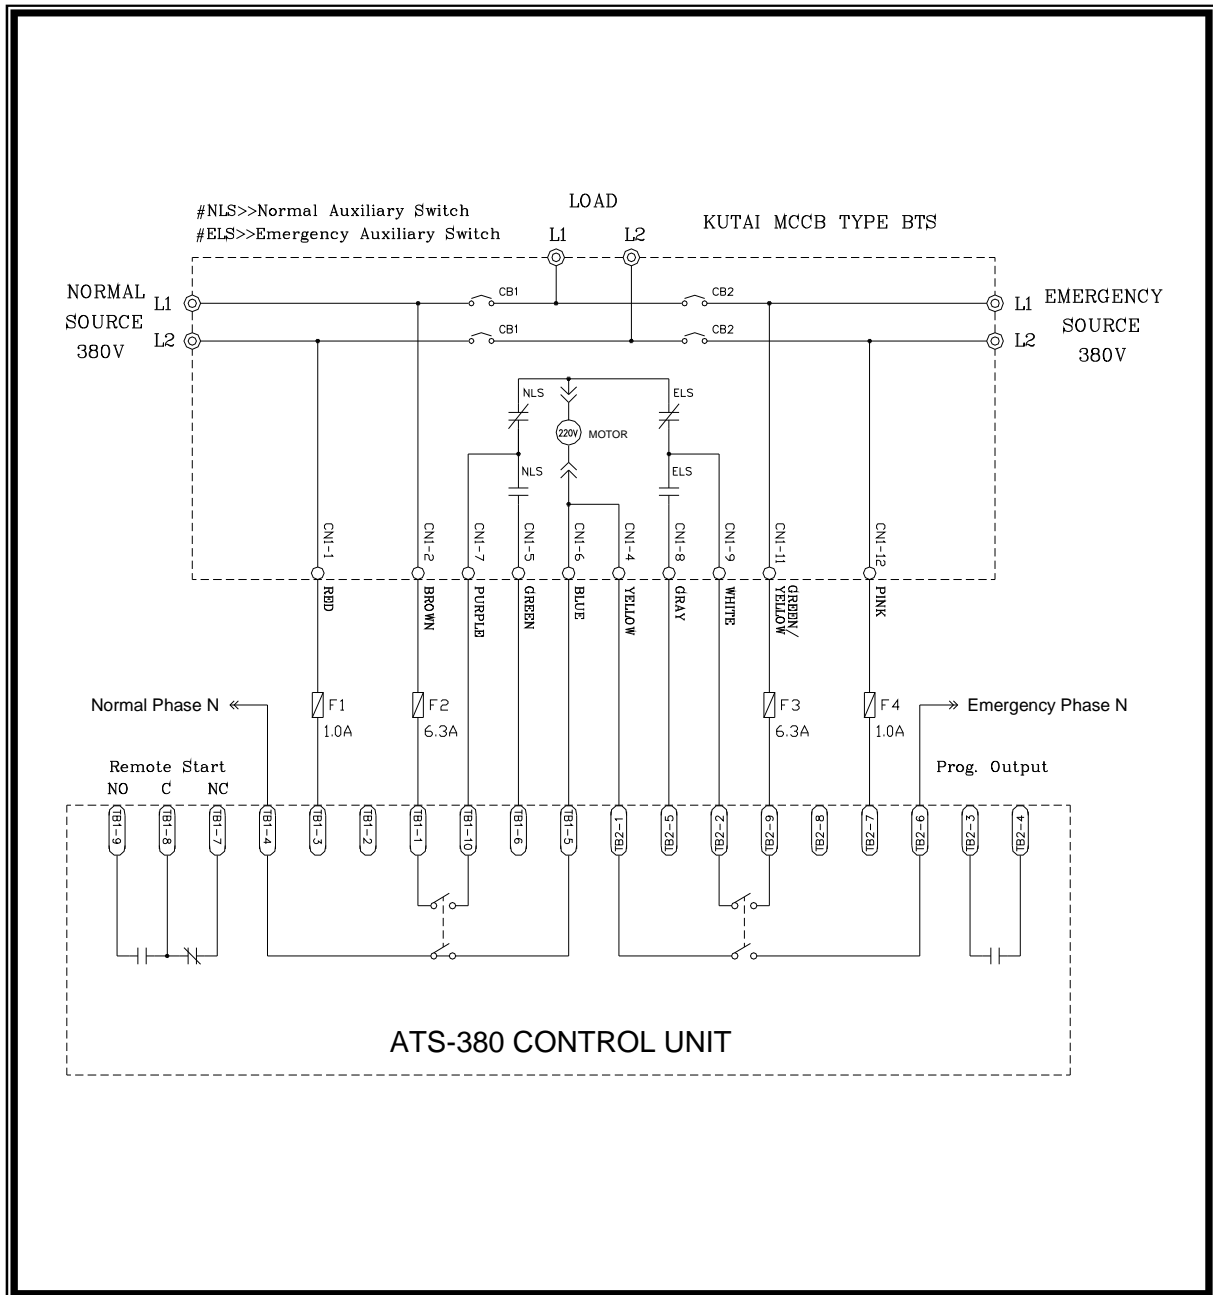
#NLS>>Normal Auxiliary Switch
#ELS>>Emergency Auxiliary Switch

LOAD
L1 L2

KUTAI MCCB TYPE BTS

NORMAL SOURCE 380V
L1
L2

CB1
CB1
CB2
CB2

EMERGENCY SOURCE 380V
L1
L2

NLS
NLS
220V MOTOR
ELS
ELS

CN1-1
CN1-2
CN1-7
CN1-5
CN1-6
CN1-4
CN1-8
CN1-9
CN1-11
CN1-12

RED
BROWN
PURPLE
GREEN
BLUE
YELLOW
GRAY
WHITE
GREEN/ YELLOW
PINK

Normal Phase N
F1 1.0A
F2 6.3A
F3 6.3A
F4 1.0A
Emergency Phase N

Remote Start
NO C NC

Prog. Output

TB1-9
TB1-8
TB1-7
TB1-4
TB1-3
TB1-2
TB1-1
TB1-10
TB1-6
TB1-5
TB2-1
TB2-5
TB2-2
TB2-9
TB2-8
TB2-7
TB2-6
TB2-3
TB2-4

ATS-380 CONTROL UNIT